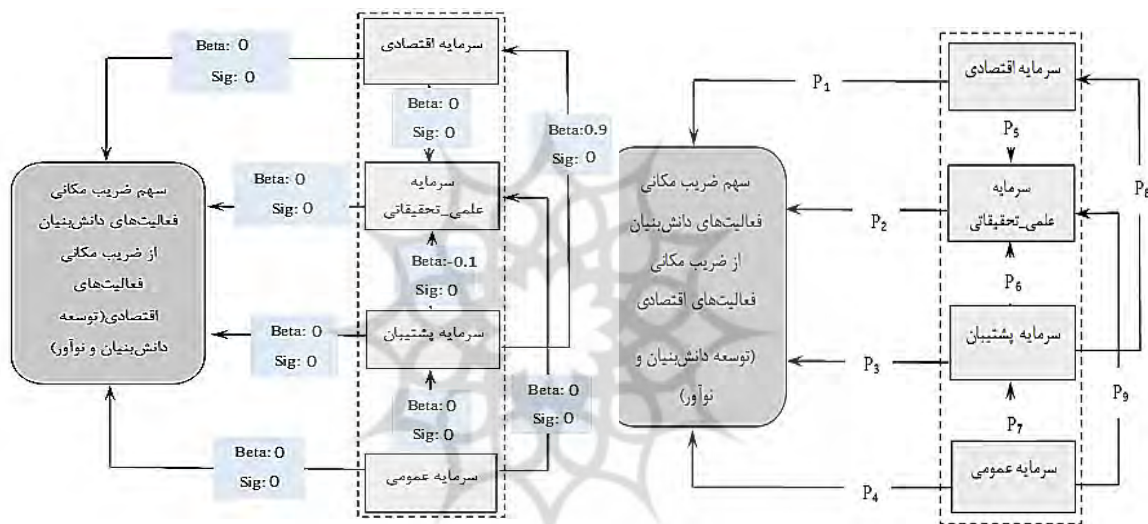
سرمایه اقتصادی

Beta: 0
Sig: 0

Beta: 0
Sig: 0

Beta:0.9
Sig: 0

سرمایه علمی_تحقیقاتی

Beta: 0
Sig: 0

سهم ضریب مکانی فعالیت‌های دانش‌بنیان از ضریب مکانی فعالیت‌های اقتصادی(توسعه دانش‌بنیان و نوآور)

Beta:-0.1
Sig: 0

سرمایه پشتیبان

Beta: 0
Sig: 0

Beta: 0
Sig: 0

Beta: 0
Sig: 0

سرمایه عمومی

Beta: 0
Sig: 0

سرمایه اقتصادی

$P_1$

$P_5$

سهم ضریب مکانی فعالیت‌های دانش‌بنیان از ضریب مکانی فعالیت‌های اقتصادی (توسعه دانش‌بنیان و نوآور)

سرمایه علمی_تحقیقاتی

$P_8$

$P_2$

$P_6$

سرمایه پشتیبان

$P_3$

$P_9$

$P_7$

سرمایه عمومی

$P_4$